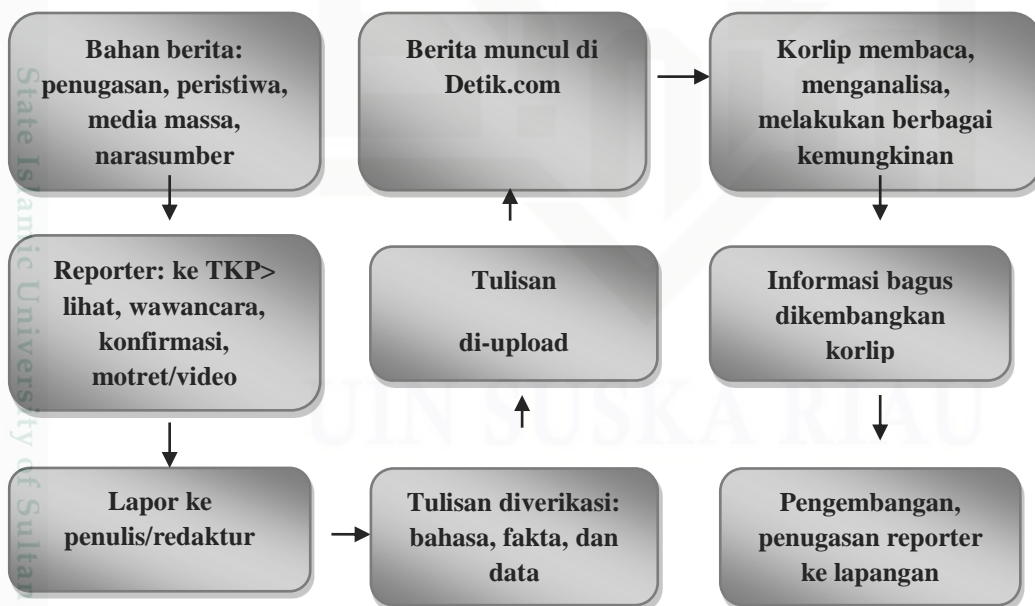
Bahan berita: penugasan, peristiwa, media massa, narasumber

Reporter: ke TKP> lihat, wawancara, konfirmasi, motret/video

Lapor ke penulis/redaktur

Tulisan diverikasi: bahasa, fakta, dan data

Tulisan

di-upload

Berita muncul di Detik.com

Korlip membaca, menganalisa, melakukan berbagai kemungkinan

Informasi bagus dikembangkan korlip

Pengembangan, penugasan reporter ke lapangan

State Islamic University of Sultan

UIN SUSKA RIAU